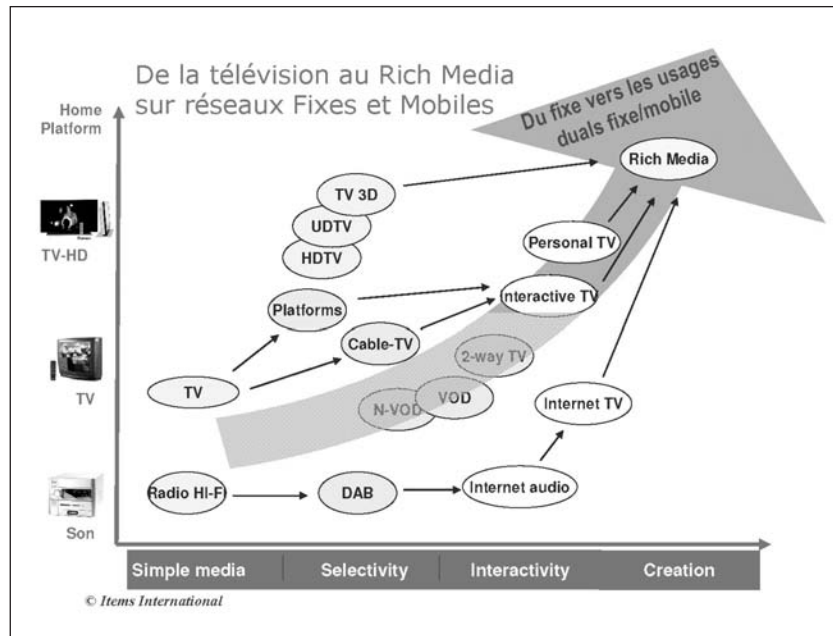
De la télévision au Rich Media sur réseaux Fixes et Mobiles

Du fixe vers les usages duals fixe/mobile

Home Platform

TV-HD

TV

Son

Rich Media

TV 3D

UDTV

HDTV

Personal TV

Platforms

nteractive TV

Cable-TV

2-way TV

TV

VOD

N-VOD

Internet TV

Radio HI-FI

DAB

Internet audio

| Simple media | Selectivity | Interactivity | Creation |
|---|---|---|---|

© Items International